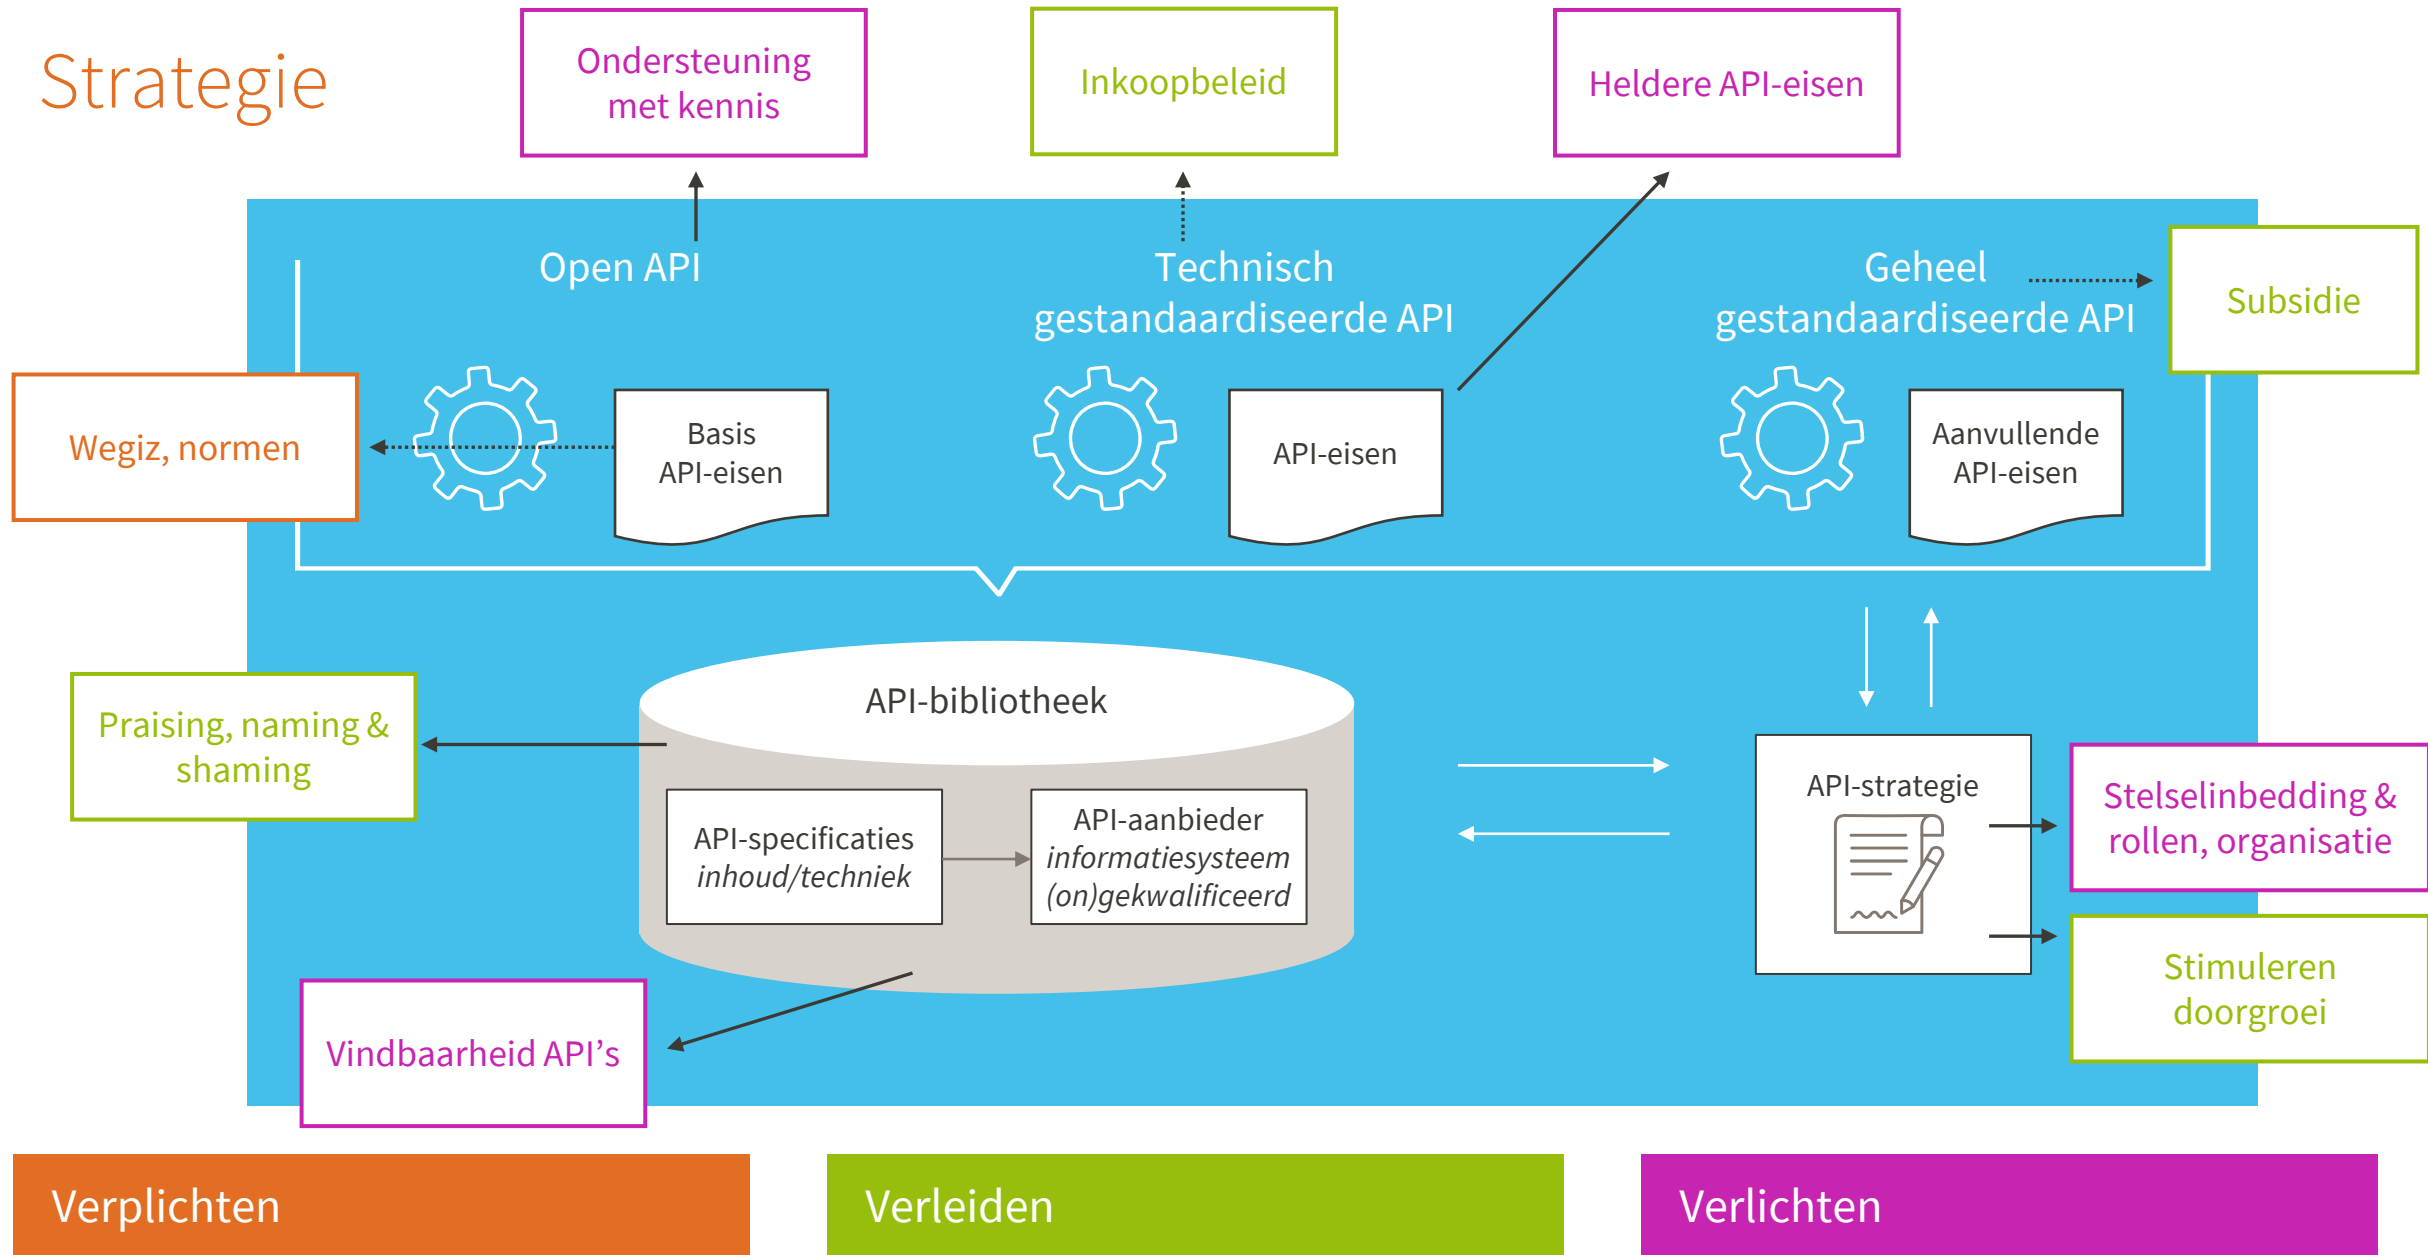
Strategie

Ondersteuning met kennis

Inkoopbeleid

Heldere API-eisen

Open API

Technisch gestandaardiseerde API

Geheel gestandaardiseerde API

Subsidie

Wegiz, normen

Basis API-eisen

API-eisen

Aanvullende API-eisen

API-bibliotheek

Praising, naming & shaming

API-specificaties *inhoud/techniek*

API-aanbieder *informatiesysteem (on)gekwalificeerd*

API-strategie

Stelselinbedding & rollen, organisatie

Stimuleren doorgroei

Vindbaarheid API's

Verplichten

Verleiden

Verlichten